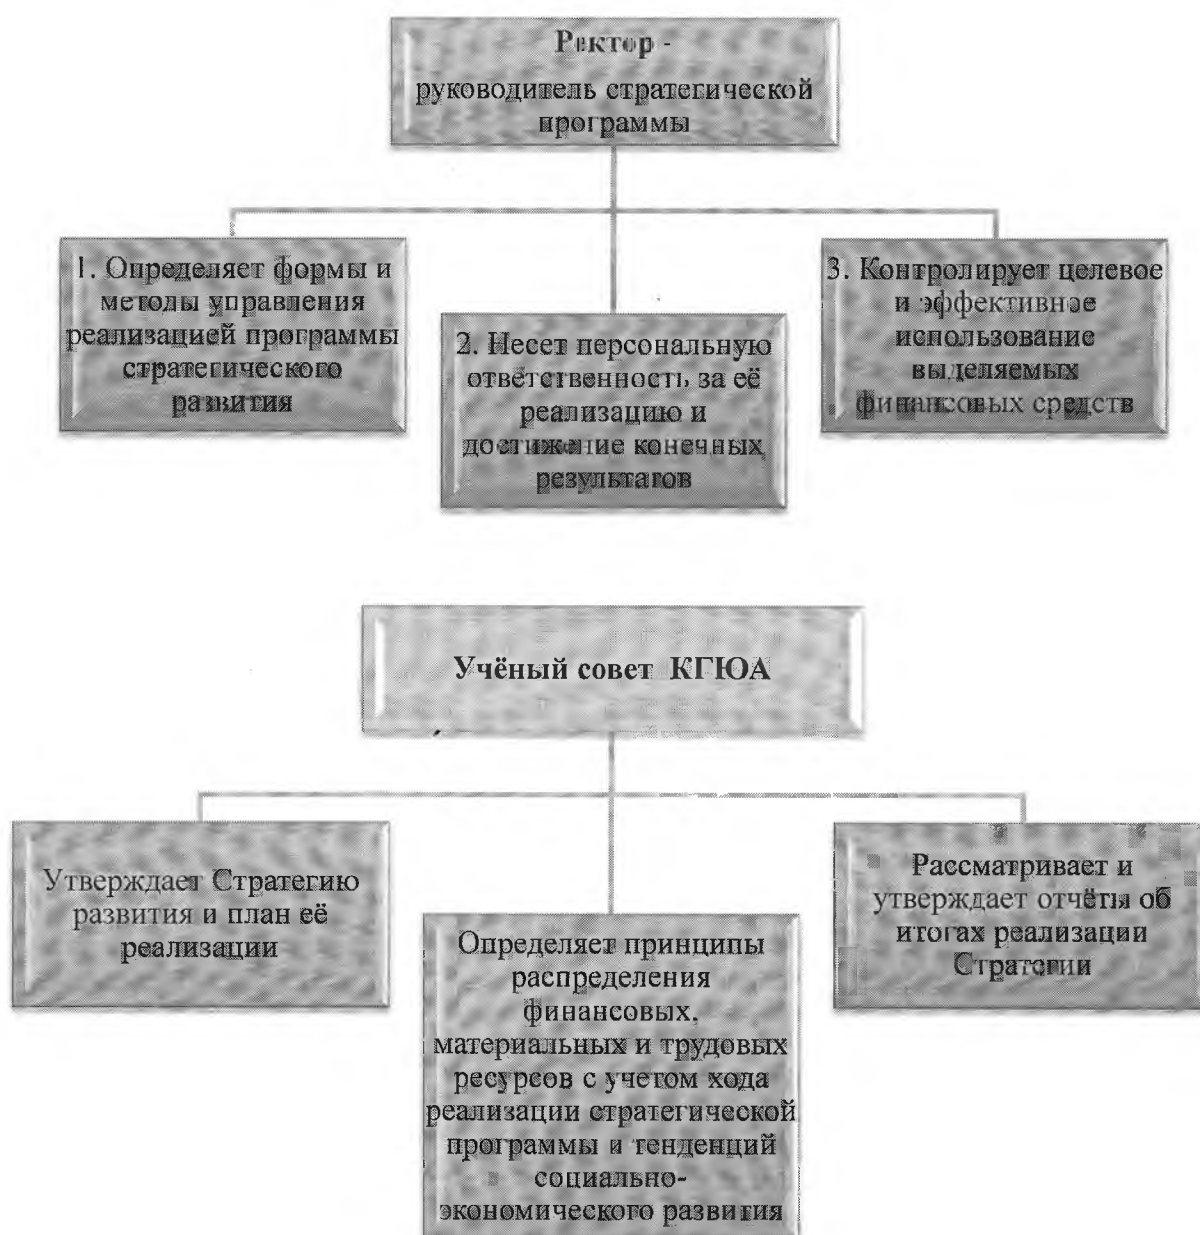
Ректор - руководитель стратегической программы

1. Определяет формы и методы управления реализацией программы стратегического развития

2. Несет персональную ответственность за её реализацию и достижение конечных результатов

3. Контролирует целевое и эффективное использование выделяемых финансовых средств

Учёный совет КГЮА

Утверждает Стратегию развития и план её реализации

Определяет принципы распределения финансовых, материальных и трудовых ресурсов с учетом хода реализации стратегической программы и тенденций социально-экономического развития

Рассматривает и утверждает отчёты об итогах реализации Стратегии